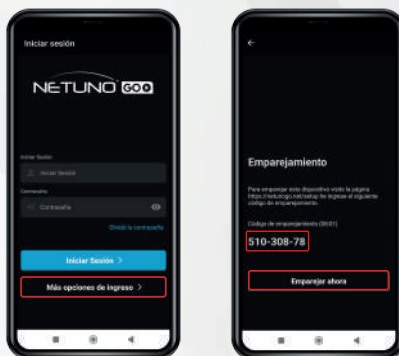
Iniciar sesión

NETUNO GO

Iniciar Sesión

Iniciar Sesión

Contraseña

Contraseña

Olvidé la contraseña

Iniciar Sesión >

Más opciones de ingreso >

←

Emparejamiento

Para emparejar este dispositivo visite la página https://netunogo.net/setup he ingrese el siguiente código de emparejamiento.

Código de emparejamiento (8h01)

510-308-78

Emparejar ahora